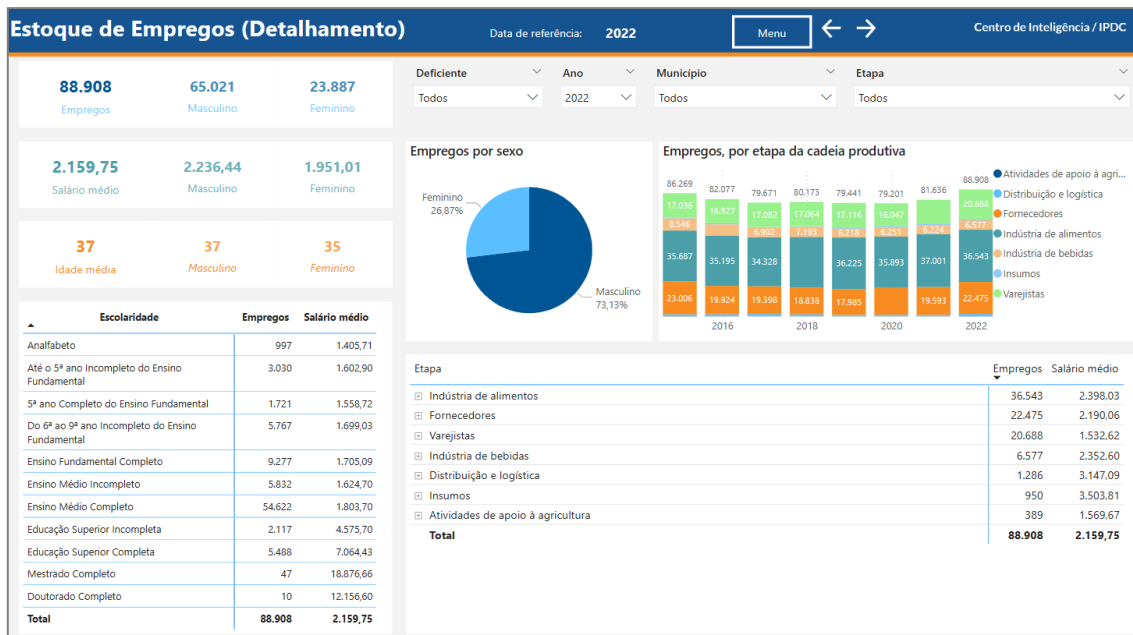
Estoque de Empregos (Detalhamento)

Data de referência: 2022

Menu

Centro de Inteligência / IPDC

88.908
Empregos

65.021
Masculino

23.887
Feminino

2.159,75
Salário médio

2.236,44
Masculino

1.951,01
Feminino

37
Idade média

37
Masculino

35
Feminino

| Escolaridade | Empregos | Salário médio |
|---|---|---|
| Analfabeto | 997 | 1.405,71 |
| Até o 5ª ano Incompleto do Ensino Fundamental | 3.030 | 1.602,90 |
| 5ª ano Completo do Ensino Fundamental | 1.721 | 1.558,72 |
| Do 6ª ao 9ª ano Incompleto do Ensino Fundamental | 5.767 | 1.699,03 |
| Ensino Fundamental Completo | 9.277 | 1.705,09 |
| Ensino Médio Incompleto | 5.832 | 1.624,70 |
| Ensino Médio Completo | 54.622 | 1.803,70 |
| Educação Superior Incompleta | 2.117 | 4.575,70 |
| Educação Superior Completa | 5.488 | 7.064,43 |
| Mestrado Completo | 47 | 18.876,66 |
| Doutorado Completo | 10 | 12.156,60 |
| Total | 88.908 | 2.159,75 |

Deficiente
Todos

Ano
2022

Município
Todos

Etapa
Todos

Empregos por sexo

Feminino
26,87%

Masculino
73,13%

Empregos, por etapa da cadeia produtiva

86.269
17.036
8.546
35.687
23.006

82.077
16.927
35.195
19.924

79.671
17.082
6.902
34.328
19.398

80.173
17.064
7.193
36.225
18.838

79.441
17.116
6.218
17.985

79.201
16.047
6.251
35.893

81.636
6.224
37.001
19.593

88.908
20.688
6.577
36.543
22.475

2016
2018
2020
2022

Atividades de apoio à agri...
Distribuição e logística
Fornecedores
Indústria de alimentos
Indústria de bebidas
Insumos
Varejistas

| Etapa | Empregos | Salário médio |
|---|---|---|
| Indústria de alimentos | 36.543 | 2.398,03 |
| Fornecedores | 22.475 | 2.190,06 |
| Varejistas | 20.688 | 1.532,62 |
| Indústria de bebidas | 6.577 | 2.352,60 |
| Distribuição e logística | 1.286 | 3.147,09 |
| Insumos | 950 | 3.503,81 |
| Atividades de apoio à agricultura | 389 | 1.569,67 |
| Total | 88.908 | 2.159,75 |